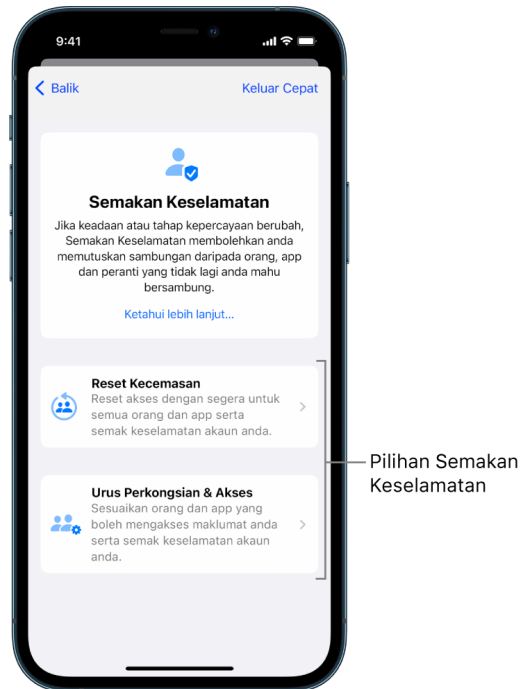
9:41

Balik

Keluar Cepat

Semakan Keselamatan

Jika keadaan atau tahap kepercayaan berubah, Semakan Keselamatan membolehkan anda memutuskan sambungan daripada orang, app dan peranti yang tidak lagi anda mahu bersambung.

Ketahui lebih lanjut...

Reset Kecemasan

Reset akses dengan segera untuk semua orang dan app serta semak keselamatan akaun anda.

Urus Perkongsian & Akses

Sesuaikan orang dan app yang boleh mengakses maklumat anda serta semak keselamatan akaun anda.

Pilihan Semakan Keselamatan